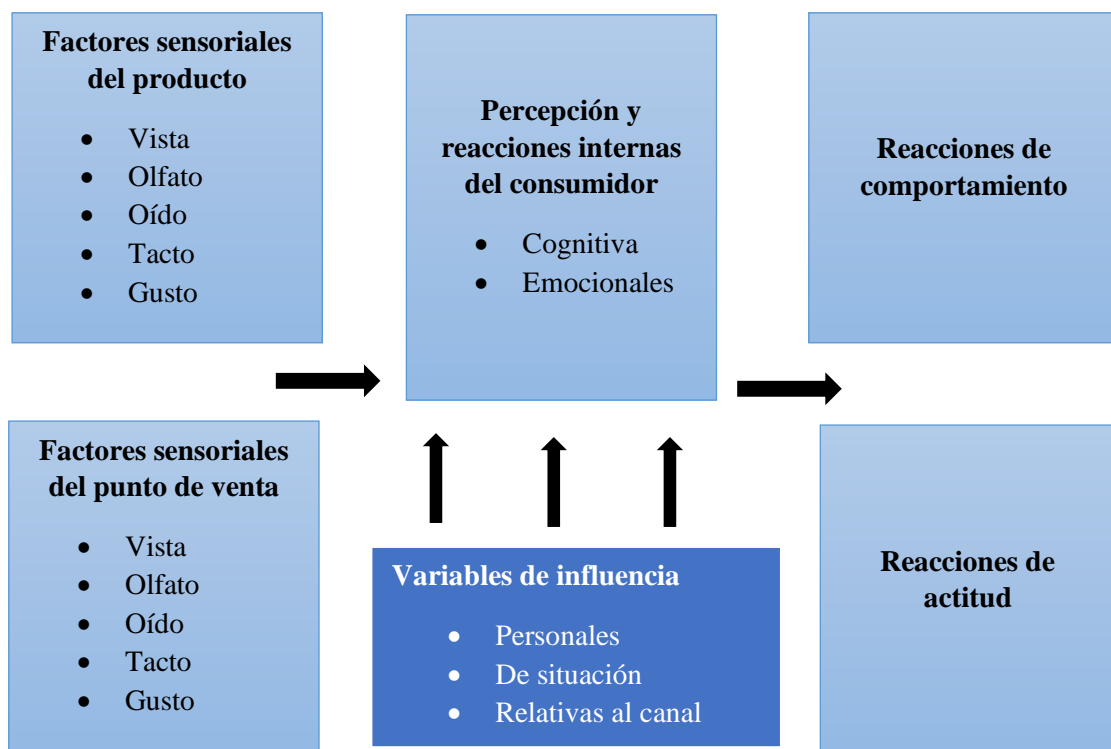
**Factores sensoriales del producto**

- Vista
- Olfato
- Oído
- Tacto
- Gusto

**Factores sensoriales del punto de venta**

- Vista
- Olfato
- Oído
- Tacto
- Gusto

**Percepción y reacciones internas del consumidor**

- Cognitiva
- Emocionales

**Variables de influencia**

- Personales
- De situación
- Relativas al canal

**Reacciones de comportamiento**

**Reacciones de actitud**